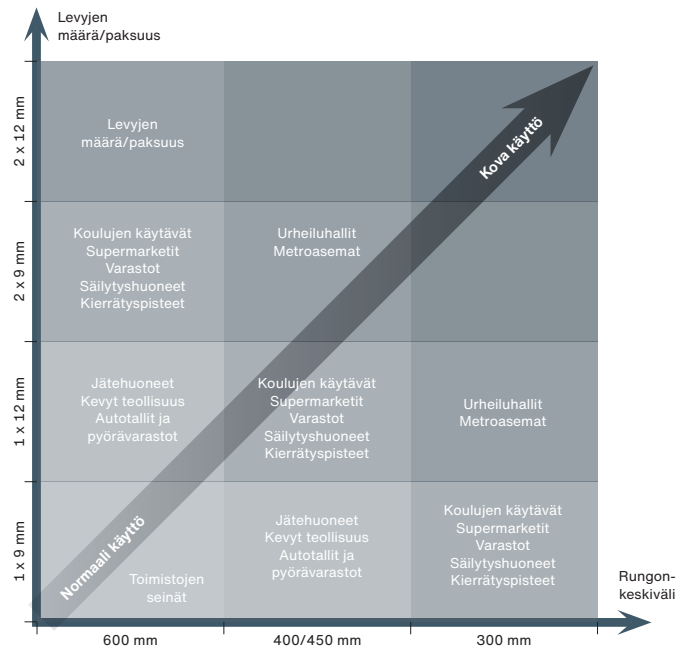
Levyjen määrä/paksuus

| | 600 mm | 400/450 mm | 300 mm |
|---|---|---|---|
| 2 x 12 mm | Levyjen määrä/paksuus | | |
| 2 x 9 mm | Koulujen käytävät Supermarketit Varastot Säilytyshuoneet Kierrätyspisteet | Urheiluhallit Metroasemat | |
| 1 x 12 mm | Jätehuoneet Kevyt teollisuus Autotallit ja pyörävarastot | Koulujen käytävät Supermarketit Varastot Säilytyshuoneet Kierrätyspisteet | Urheiluhallit Metroasemat |
| 1 x 9 mm | Toimistojen seinät | Jätehuoneet Kevyt teollisuus Autotallit ja pyörävarastot | Koulujen käytävät Supermarketit Varastot Säilytyshuoneet Kierrätyspisteet |

Kova käyttö

Normaali käyttö

Rungon-keskiväli